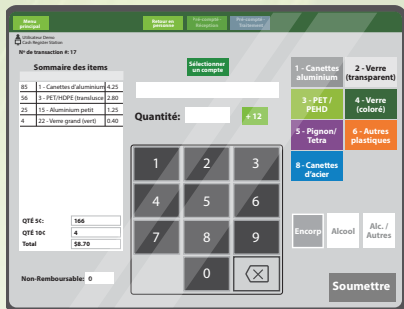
Menu principal

Retour en personne

Voir compte d'exception

Voir compte Traitement

Utilisateur Demo
Cash Register Station

N° de transaction #: 17

Sommaire des items

| 85 | 1 - Canettes d'aluminium | 4.25 |
|---|---|---|
| 56 | 3 - PET/HDPE (transluscide) | 2.80 |
| 25 | 15 - Aluminium petit | 1.25 |
| 4 | 22 - Verre grand (vert) | 0.40 |

QTÉ 5C: 166
QTÉ 10C 4
Total $8.70

Non-Remboursable: 0

Sélectionner un compte

Quantité:

+ 12

1 2 3
4 5 6
7 8 9
0

1 - Canettes aluminium

2 - Verre (transparent)

3 - PET / PEHD

4 - Verre (coloré)

5 - Pignon/ Tetra

6 - Autres plastiques

8 - Canettes d'acier

Encorp

Alcool

Alc. / Autres

Soumettre